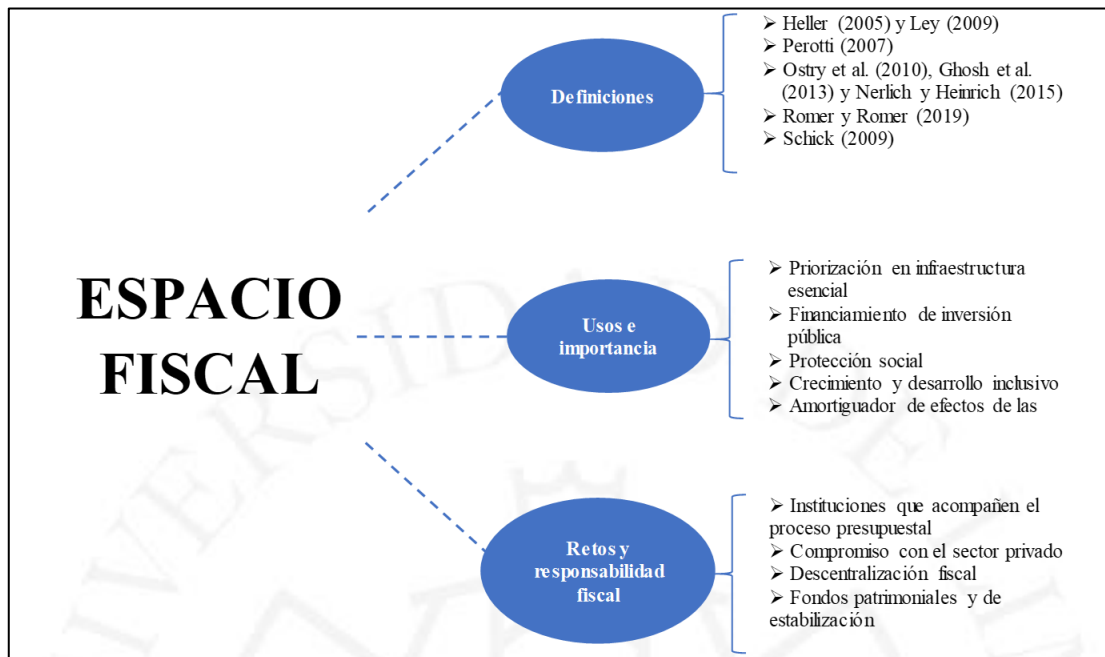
ESPACIO FISCAL

Definiciones

➢ Heller (2005) y Ley (2009)
➢ Perotti (2007)
➢ Ostry et al. (2010), Ghosh et al. (2013) y Nerlich y Heinrich (2015)
➢ Romer y Romer (2019)
➢ Schick (2009)

Usos e importancia

➢ Priorización en infraestructura esencial
➢ Financiamiento de inversión pública
➢ Protección social
➢ Crecimiento y desarrollo inclusivo
➢ Amortiguador de efectos de las

Retos y responsabilidad fiscal

➢ Instituciones que acompañen el proceso presupuestal
➢ Compromiso con el sector privado
➢ Descentralización fiscal
➢ Fondos patrimoniales y de estabilización